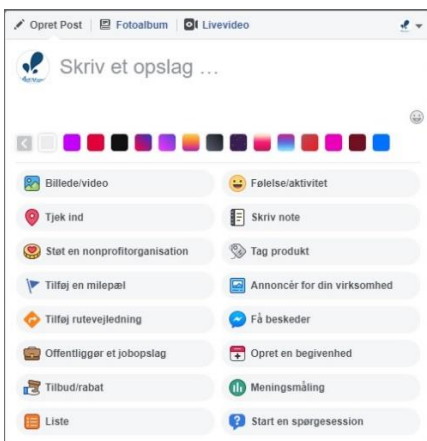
Opret Post | Fotoalbum | Livevideo

Skriv et opslag …

Billede/video
Følelse/aktivitet
Tjek ind
Skriv note
Støt en nonprofitorganisation
Tag produkt
Tilføj en milepæl
Annoncér for din virksomhed
Tilføj rutevejledning
Få beskeder
Offentliggør et jobopslag
Opret en begivenhed
Tilbud/rabat
Meningsmåling
Liste
Start en spørgesession